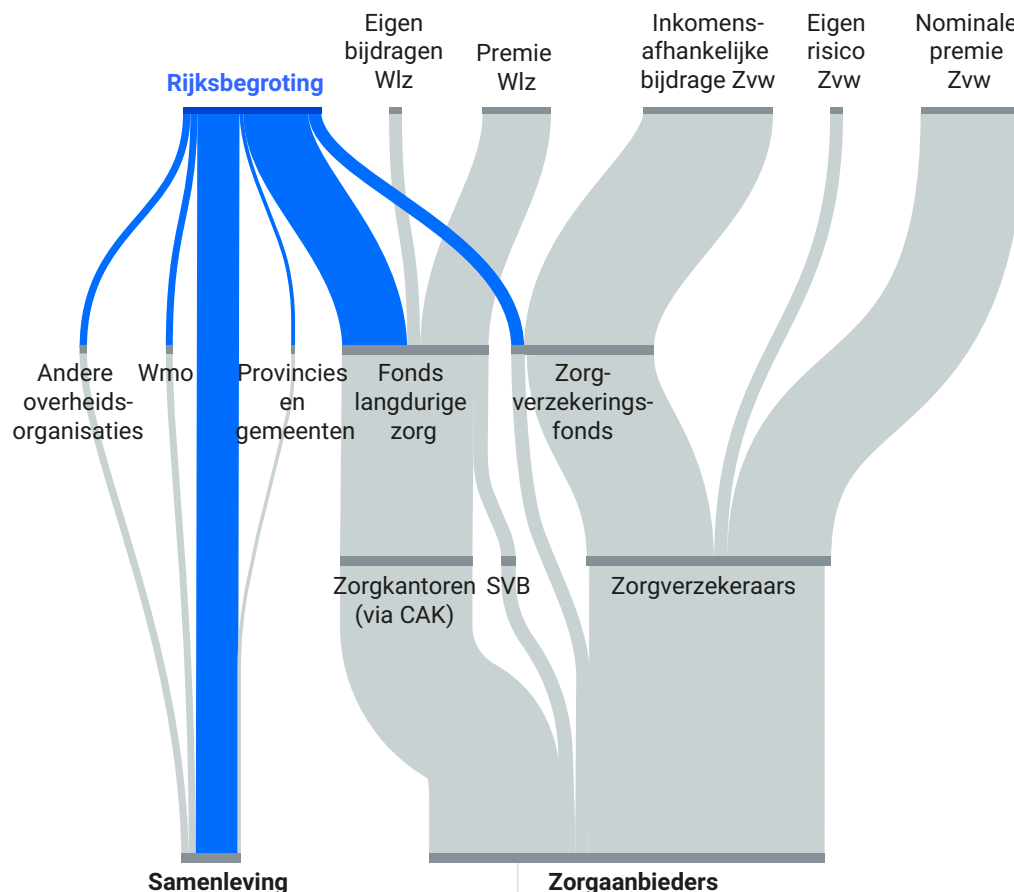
Eigen bijdragen Wlz

Premie Wlz

Inkomens-afhankelijke bijdrage Zvw

Eigen risico Zvw

Nominale premie Zvw

Rijksbegroting

Andere overheids-organisaties

Wmo

Provincies en gemeenten

Fonds langdurige zorg

Zorg-verzekerings-fonds

Zorgkantoren (via CAK)

SVB

Zorgverzekeraars

Samenleving

Zorgaanbieders